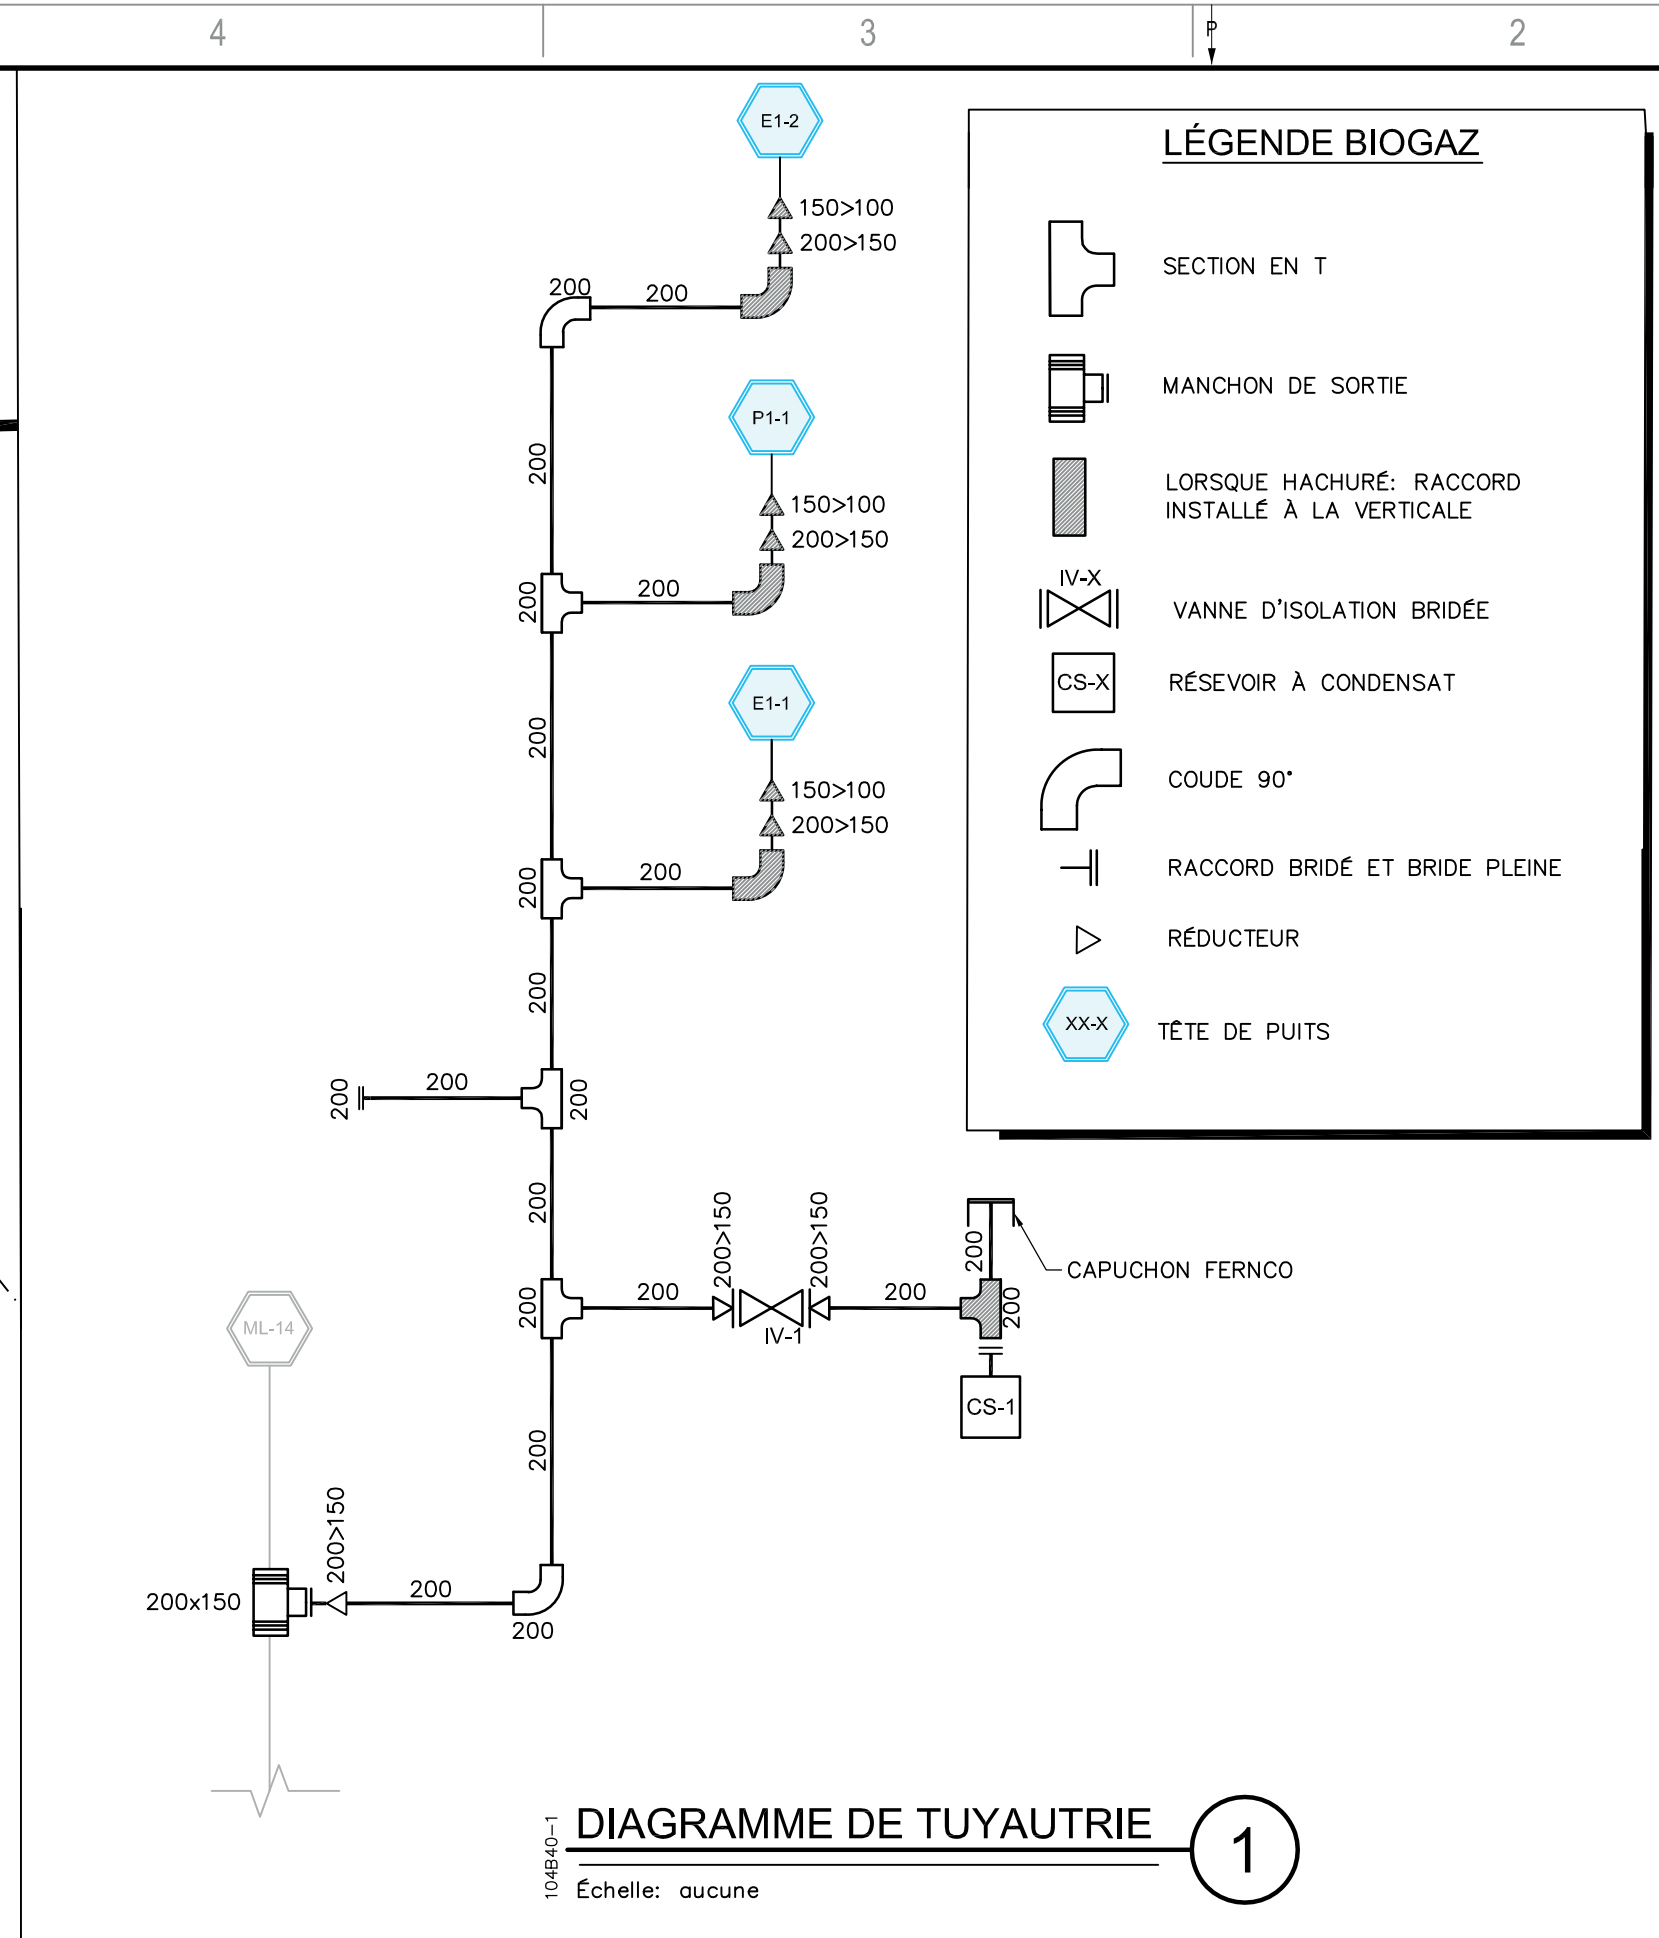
4
3
P
2

E1-2
150>100
200>150
200
200
200
P1-1
150>100
200>150
200
200
200
E1-1
150>100
200>150
200
200
200
200
200
200
200
200
200
200>150
200>150
200
200
IV-1
200
200
CAPUCHON FERNCO
CS-1
200
ML-14
200>150
200x150
200
200

LÉGENDE BIOGAZ
SECTION EN T
MANCHON DE SORTIE
LORSQUE HACHURÉ: RACCORD INSTALLÉ À LA VERTICALE
IV-X
VANNE D'ISOLATION BRIDÉE
CS-X
RÉSEVOIR À CONDENSAT
COUDE 90°
RACCORD BRIDÉ ET BRIDE PLEINE
RÉDUCTEUR
XX-X
TÊTE DE PUITS

104B40-1
DIAGRAMME DE TUYAUTRIE
Échelle: aucune
1